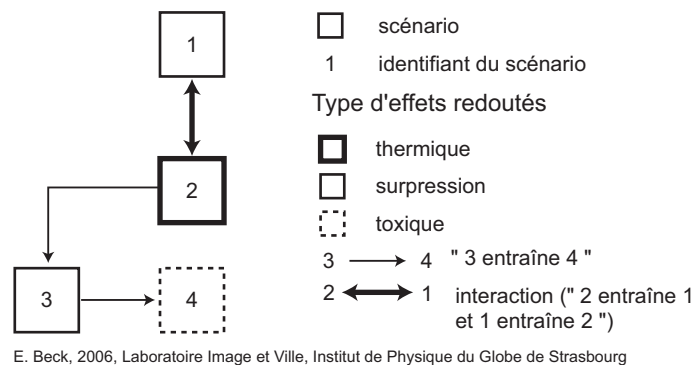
1

2

3

4

scénario

1 identifiant du scénario

Type d'effets redoutés

thermique

surpression

toxique

3 4 " 3 entraîne 4 "

2 1 interaction (" 2 entraîne 1 et 1 entraîne 2 ")

E. Beck, 2006, Laboratoire Image et Ville, Institut de Physique du Globe de Strasbourg